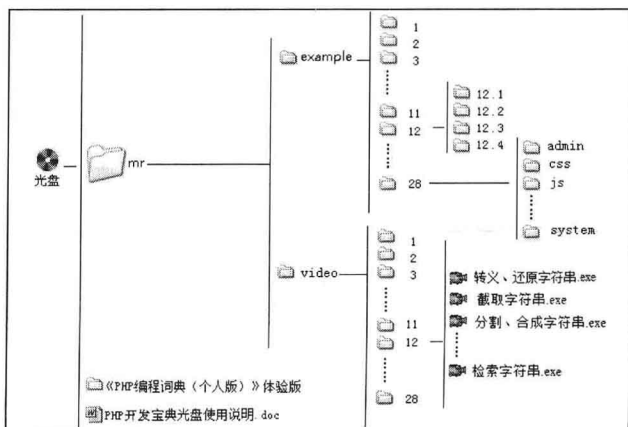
光盘

mr

example

1
2
3
11
12
28

12.1
12.2
12.3
12.4

admin
css
js
system

video

1
2
3
11
12
28

转义、还原字符串.exe
截取字符串.exe
分割、合成字符串.exe
检索字符串.exe

《PHP编程词典（个人版）》体验版
PHP开发宝典光盘使用说明.doc